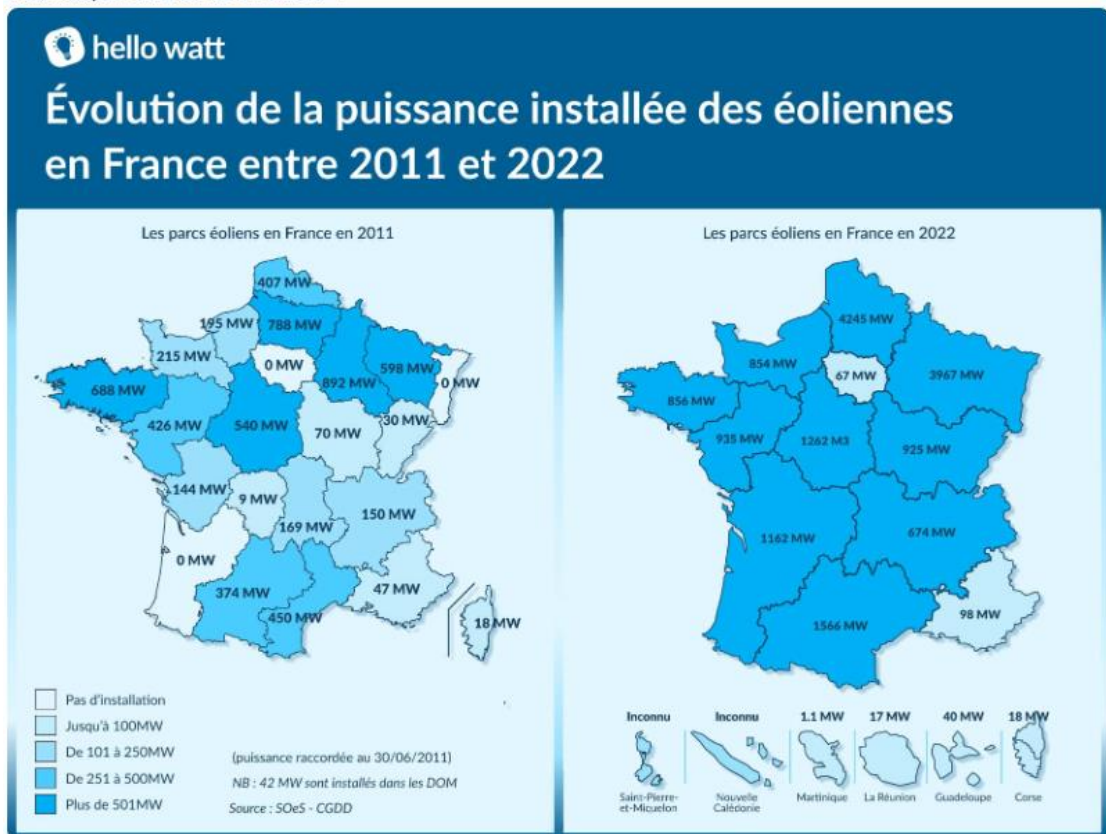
hello watt

Évolution de la puissance installée des éoliennes en France entre 2011 et 2022

Les parcs éoliens en France en 2011

407 MW
195 MW
788 MW
215 MW
0 MW
598 MW
892 MW
0 MW
688 MW
30 MW
426 MW
540 MW
70 MW
144 MW
9 MW
150 MW
169 MW
0 MW
47 MW
374 MW
450 MW
18 MW

Pas d'installation
Jusqu'à 100MW
De 101 à 250MW
De 251 à 500MW
Plus de 501MW

(puissance raccordée au 30/06/2011)
NB : 42 MW sont installés dans les DOM
Source : SOeS - CGDD

Les parcs éoliens en France en 2022

4245 MW
854 MW
67 MW
3967 MW
856 MW
935 MW
1262 M3
925 MW
1162 MW
674 MW
1566 MW
98 MW

Inconnu
Inconnu
1.1 MW
17 MW
40 MW
18 MW

Saint-Pierre-et-Miquelon
Nouvelle Calédonie
Martinique
La Réunion
Guadeloupe
Corse